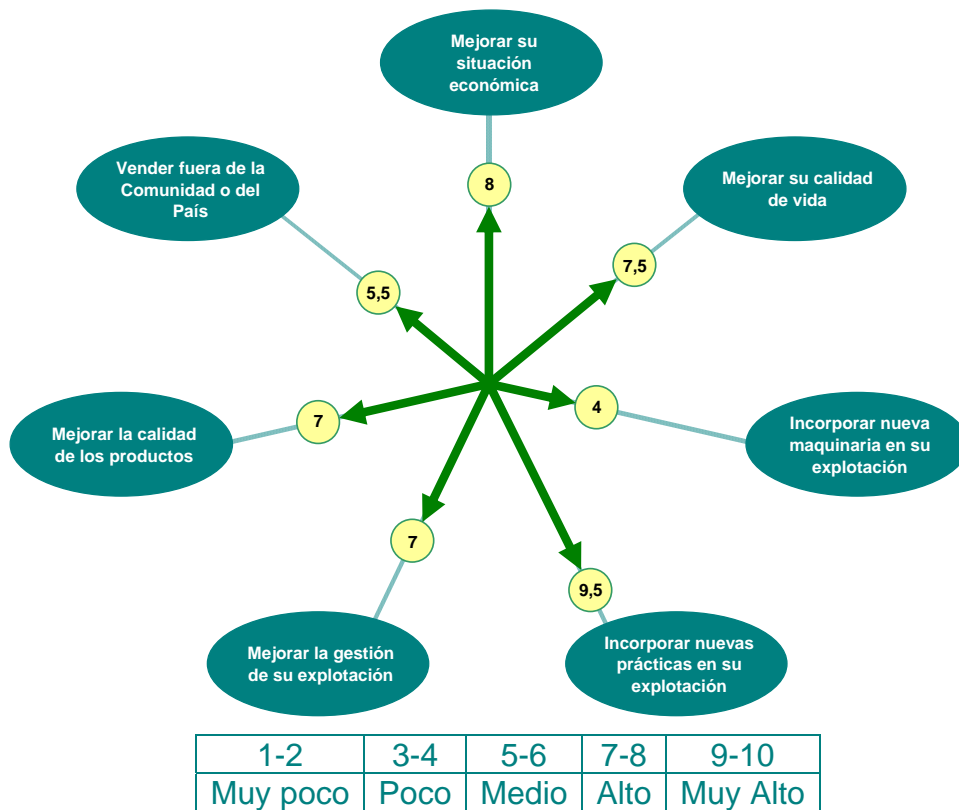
Mejorar su situación económica

8

Vender fuera de la Comunidad o del País

Mejorar su calidad de vida

5,5

7,5

Mejorar la calidad de los productos

7

4

Incorporar nueva maquinaria en su explotación

7

9,5

Mejorar la gestión de su explotación

Incorporar nuevas prácticas en su explotación

| 1-2 | 3-4 | 5-6 | 7-8 | 9-10 |
|---|---|---|---|---|
| Muy poco | Poco | Medio | Alto | Muy Alto |